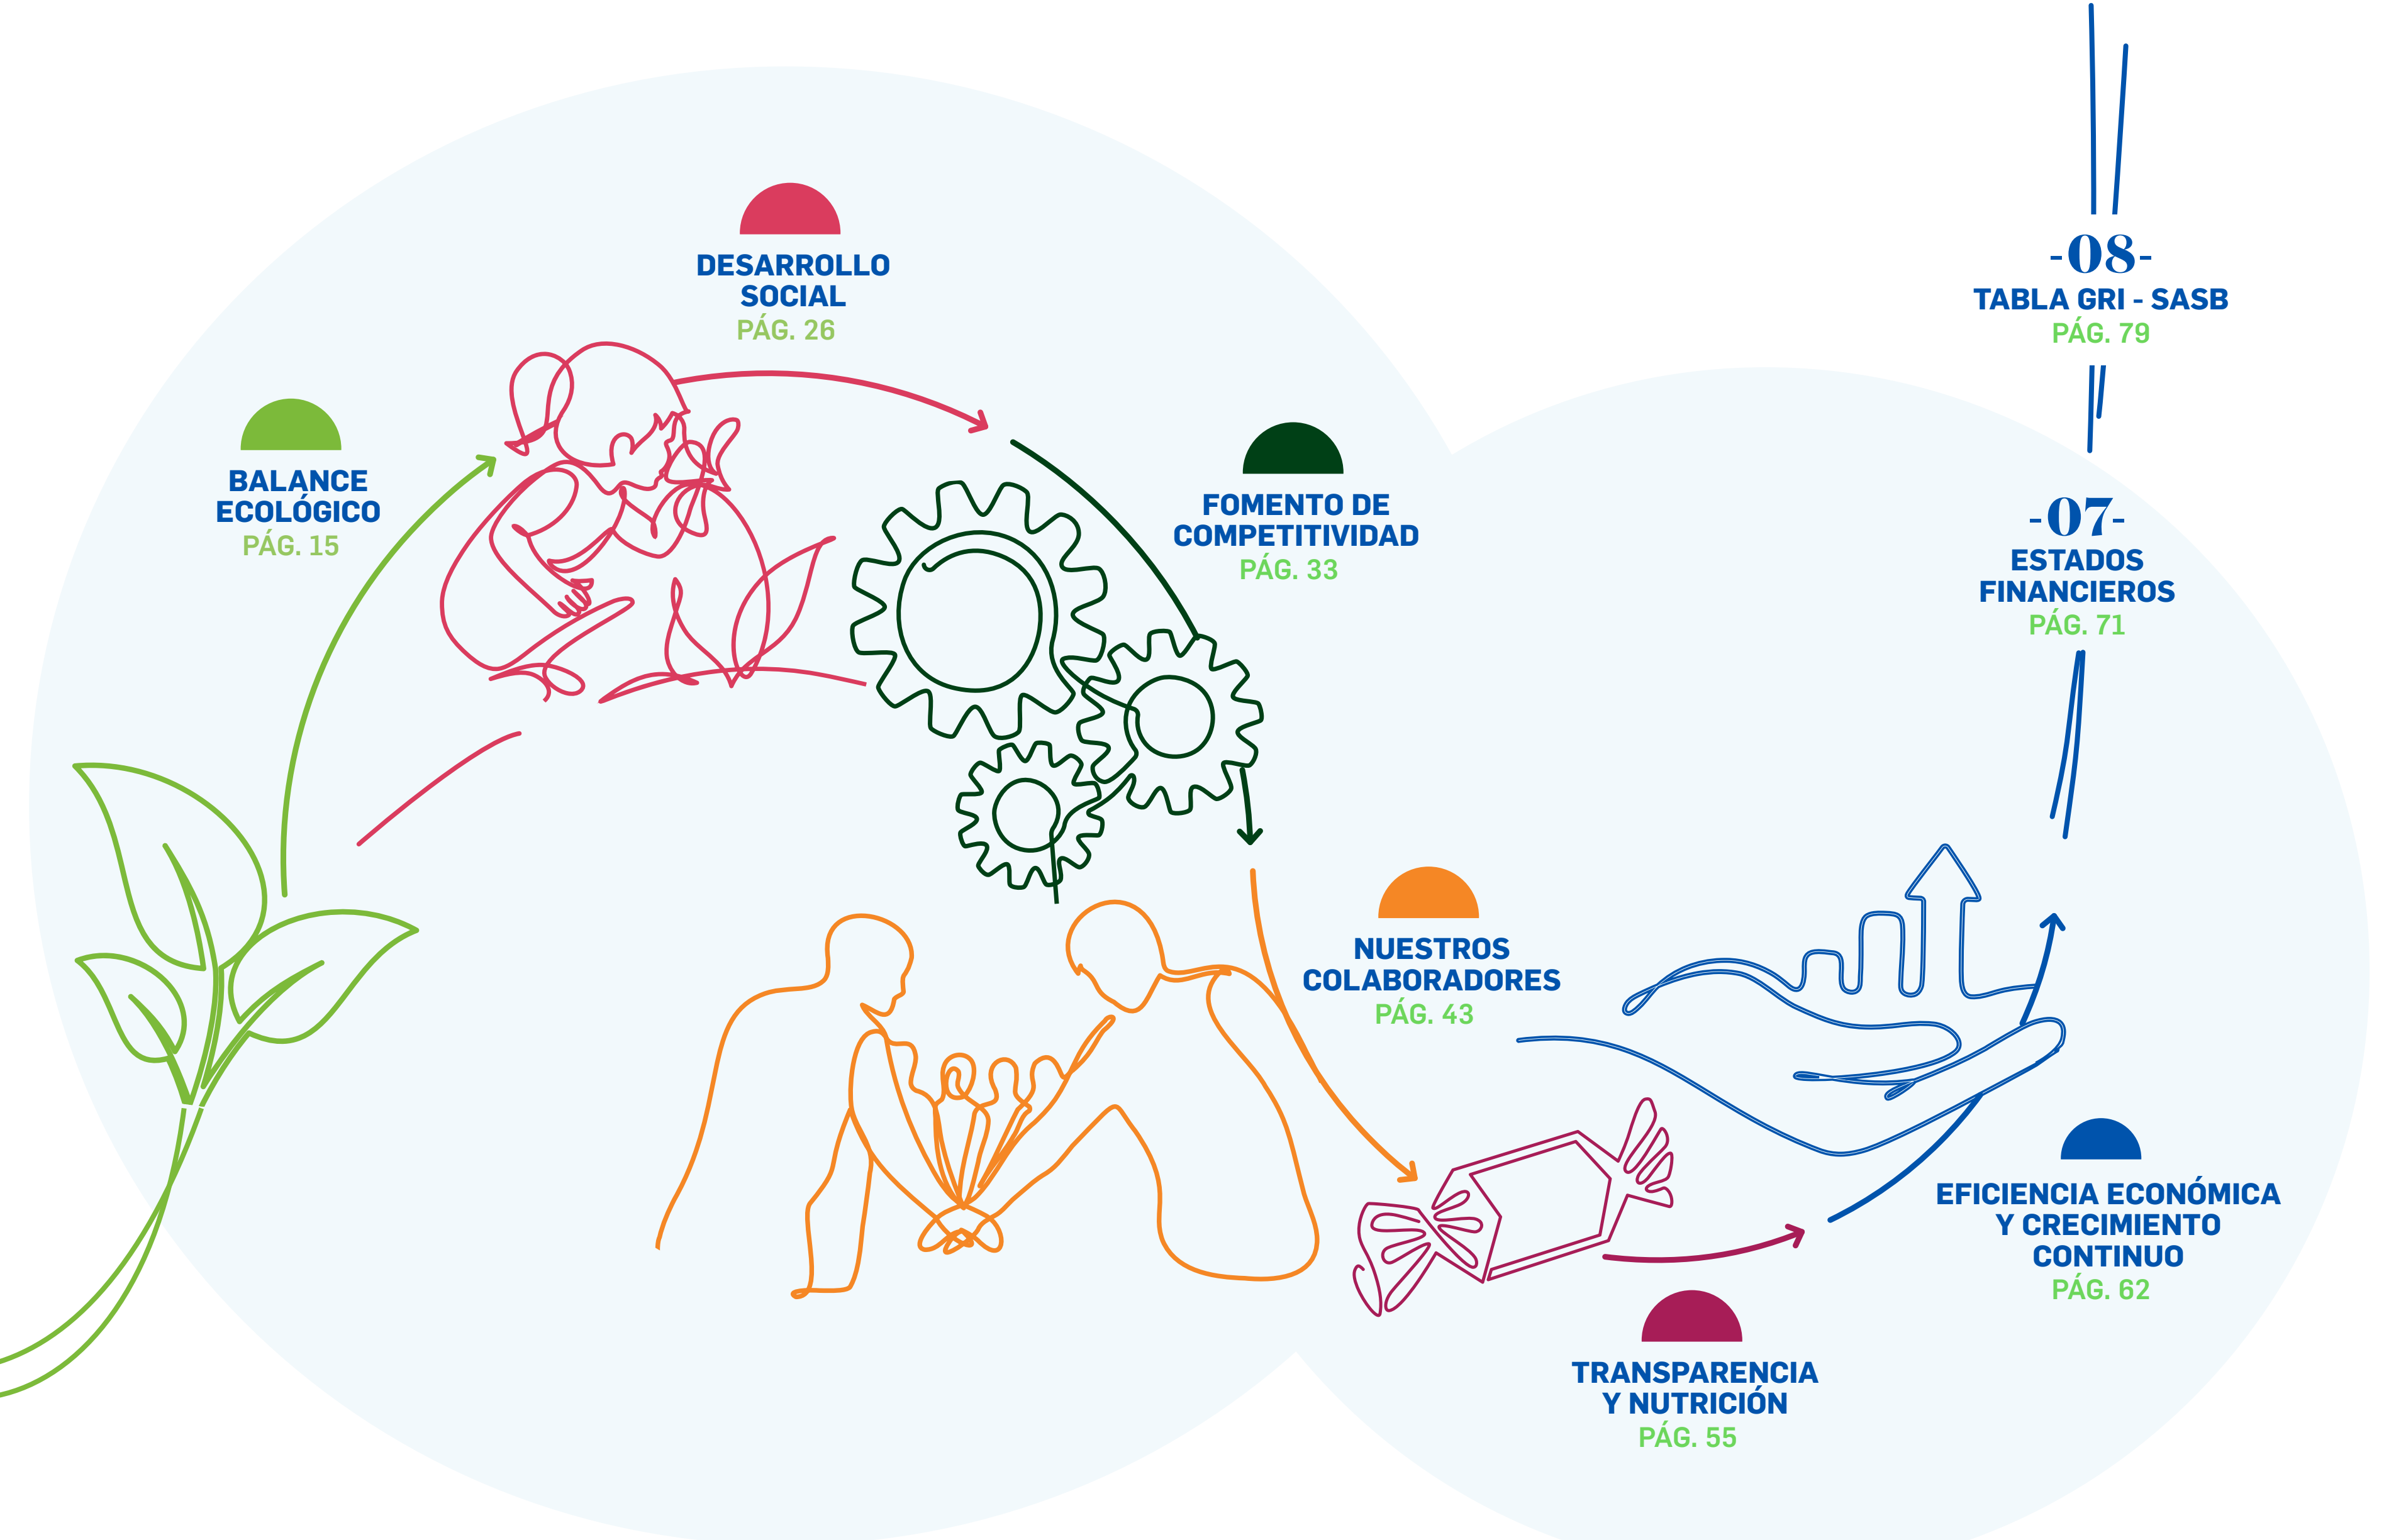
-08-
TABLA GRI - SASB
PÁG. 79

DESARROLLO SOCIAL
PÁG. 26

BALANCE ECOLÓGICO
PÁG. 15

FOMENTO DE COMPETITIVIDAD
PÁG. 33

-07-
ESTADOS FINANCIEROS
PÁG. 71

NUESTROS COLABORADORES
PÁG. 43

EFICIENCIA ECONÓMICA Y CRECIMIENTO CONTINUO
PÁG. 62

TRANSPARENCIA Y NUTRICIÓN
PÁG. 55